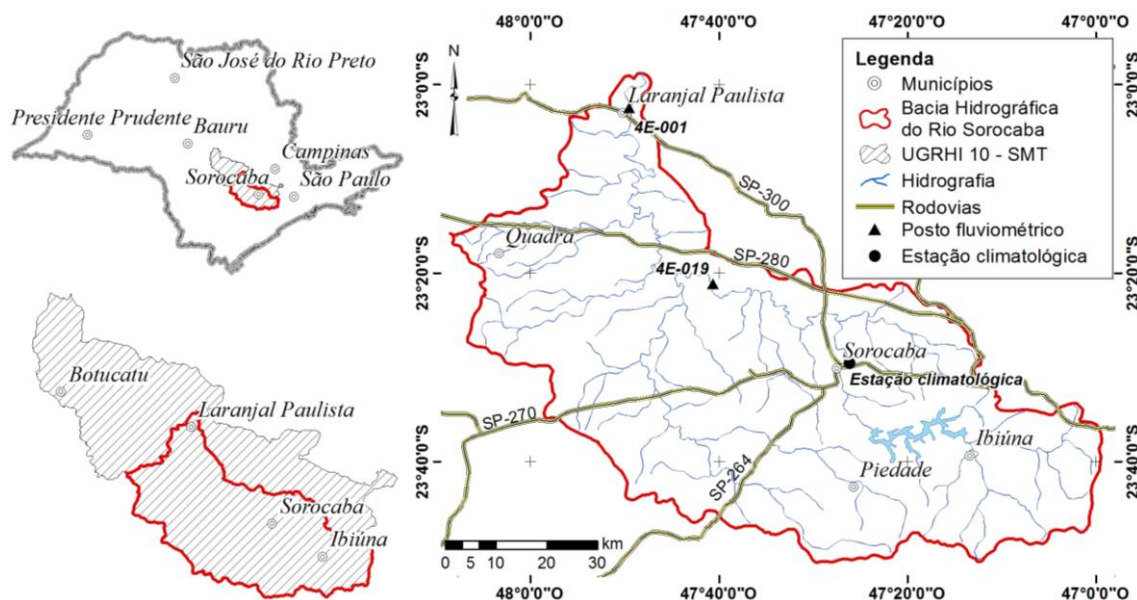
São José do Rio Preto
Presidente Prudente
Bauru
Campinas
Sorocaba
São Paulo

Botucatu
Laranjal Paulista
Sorocaba
Ibiúna

48°0'0"O
47°40'0"O
47°20'0"O
47°0'0"O

23°0'0"S
23°20'0"S
23°40'0"S

N

Laranjal Paulista
4E-001
SP-300
Quadra
4E-019
SP-280
Sorocaba
Estação climatológica
SP-270
SP-264
Ibiúna
Piedade

0 5 10 20 30 km

Legenda
Municípios
Bacia Hidrográfica do Rio Sorocaba
UGRHI 10 - SMT
Hidrografia
Rodovias
Posto fluviométrico
Estação climatológica

48°0'0"O
47°40'0"O
47°20'0"O
47°0'0"O